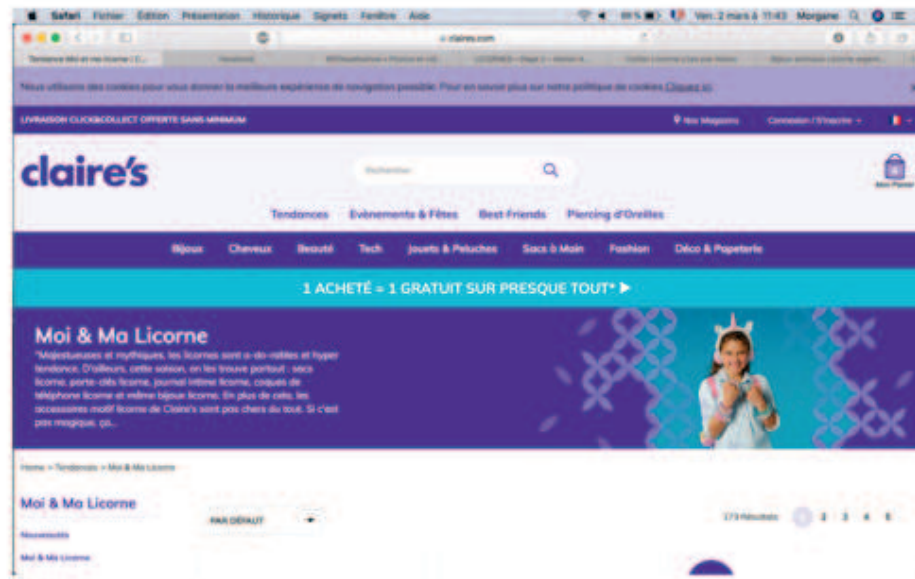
Safari Fichier Édition Présentation Historique Signets Fenêtre Aide

Ven. 2 mars à 11:43 Morgane

claires.com

Tendance Moi et ma licorne | C...

Nous utilisons des cookies pour vous donner la meilleure expérience de navigation possible. Pour en savoir plus sur notre politique de cookies Cliquez ici.

LIVRAISON CLICK&COLLECT OFFERTE SANS MINIMUM

Nos Magasins Connexion / S'inscrire

claire's

Rechercher

Mon Panier

Tendances Événements & Fêtes Best Friends Piercing d'Oreilles

Bijoux Cheveux Beauté Tech Jouets & Peluches Sacs à Main Fashion Déco & Papeterie

1 ACHETÉ = 1 GRATUIT SUR PRESQUE TOUT* ▶

Moi & Ma Licorne

"Majestueuses et mythiques, les licornes sont a-do-rables et hyper tendance. D'ailleurs, cette saison, on les trouve partout : sacs licorne, porte-clés licorne, journal intime licorne, coques de téléphone licorne et même bijoux licorne. En plus de cela, les accessoires motif licorne de Claire's sont pas chers du tout. Si c'est pas magique, ça...

Home > Tendances > Moi & Ma Licorne

Moi & Ma Licorne

Nouveautés

Moi & Ma Licorne

PAR DÉFAUT

173 Résultats 1 2 3 4 5